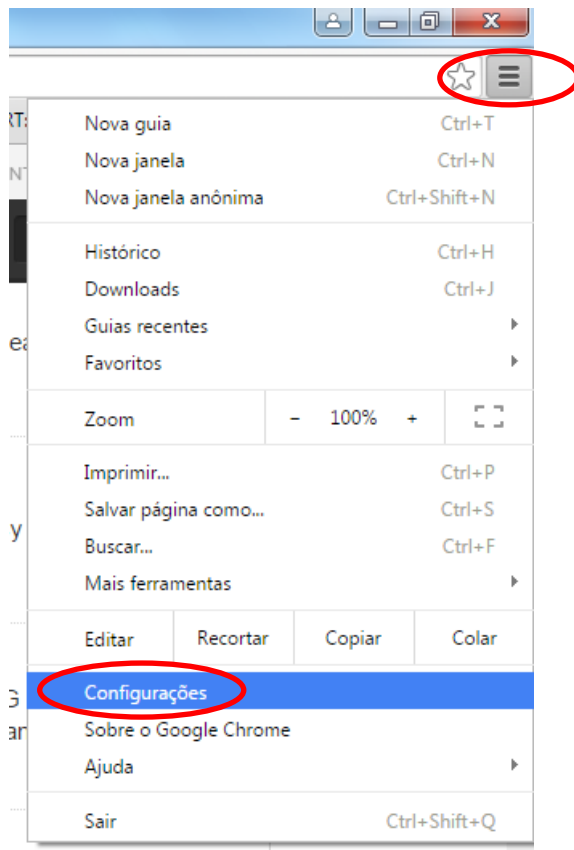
Nova guia Ctrl+T
Nova janela Ctrl+N
Nova janela anônima Ctrl+Shift+N

Histórico Ctrl+H
Downloads Ctrl+J
Guias recentes
Favoritos

Zoom – 100% +

Imprimir... Ctrl+P
Salvar página como... Ctrl+S
Buscar... Ctrl+F
Mais ferramentas

Editar Recortar Copiar Colar

Configurações
Sobre o Google Chrome
Ajuda

Sair Ctrl+Shift+Q